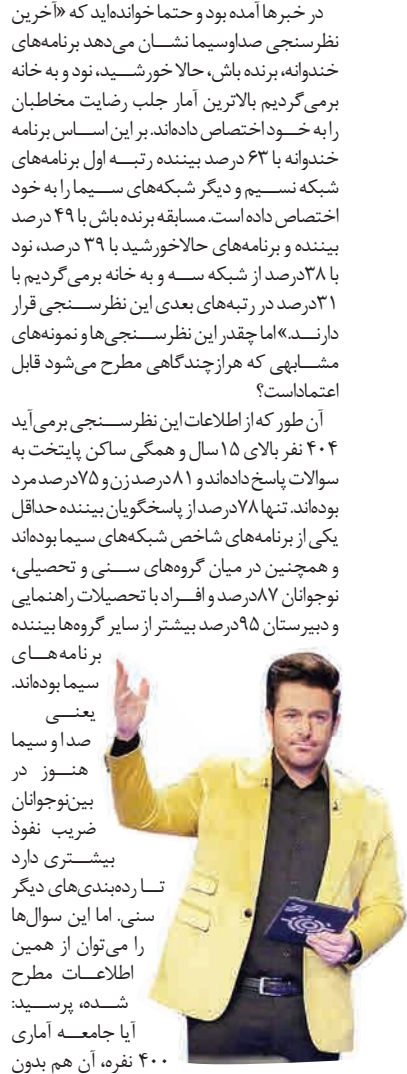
در خبرها آمده بود و حتما خوانده‌اید که «آخرین نظرسنجی صداوسیما نشـان می‌دهد برنامه‌های خندوانه، برنده باش، حالا خورشـید، نود و به خانه برمی‌گردیم بالاترین آمار جلب رضایت مخاطبان را به خـود اختصاص داده‌اند. بر این اسـاس برنامه خندوانه با ۶۳ درصد بیننده رتبـه اول برنامه‌های شبکه نسـیم و دیگر شبکه‌های سـیما را به خود اختصاص داده است. مسابقه برنده باش با ۴۹ درصد بیننده و برنامه‌های حالاخورشید با ۳۹ درصد، نود با ۳۸درصد از شبکه سـه و به خانه برمی‌گردیم با ۳۱درصد در رتبه‌های بعدی این نظرسـنجی قرار دارنـد.» اما چقدر این نظرسـنجی‌ها و نمونه‌های مشـابهی که هراز چندگاهی مطرح می‌شود قابل اعتماداست؟

آن طور که از اطلاعات این نظرسـنجی برمی‌آید ۴۰۴ نفر بالای ۱۵ سال و همگی ساکن پایتخت به سوالات پاسخ داده‌اند و ۸۱ درصد زن و ۷۵ درصد مرد بوده‌اند. تنها ۷۸ درصد از پاسخگویان بیننده حداقل یکی از برنامه‌های شاخص شبکه‌های سیما بوده‌اند و همچنین در میان گروه‌های سـنی و تحصیلی، نوجوانان ۸۷ درصد و افـراد با تحصیلات راهنمایی و دبیرستان ۹۵ درصد بیشتر از سایر گروه‌ها بیننده برنامه‌هـای سیما بوده‌اند. یعنـی صدا و سیما هنـوز در بین نوجوانان ضریب نفوذ بیشـتری دارد تـا رده‌بندی‌های دیگر سنی. اما این سوال‌ها را می‌توان از همین اطلاعـات مطرح شـده، پرسـید: آیا جامعـه آماری ۴۰۰ نفره، آن هم بدون